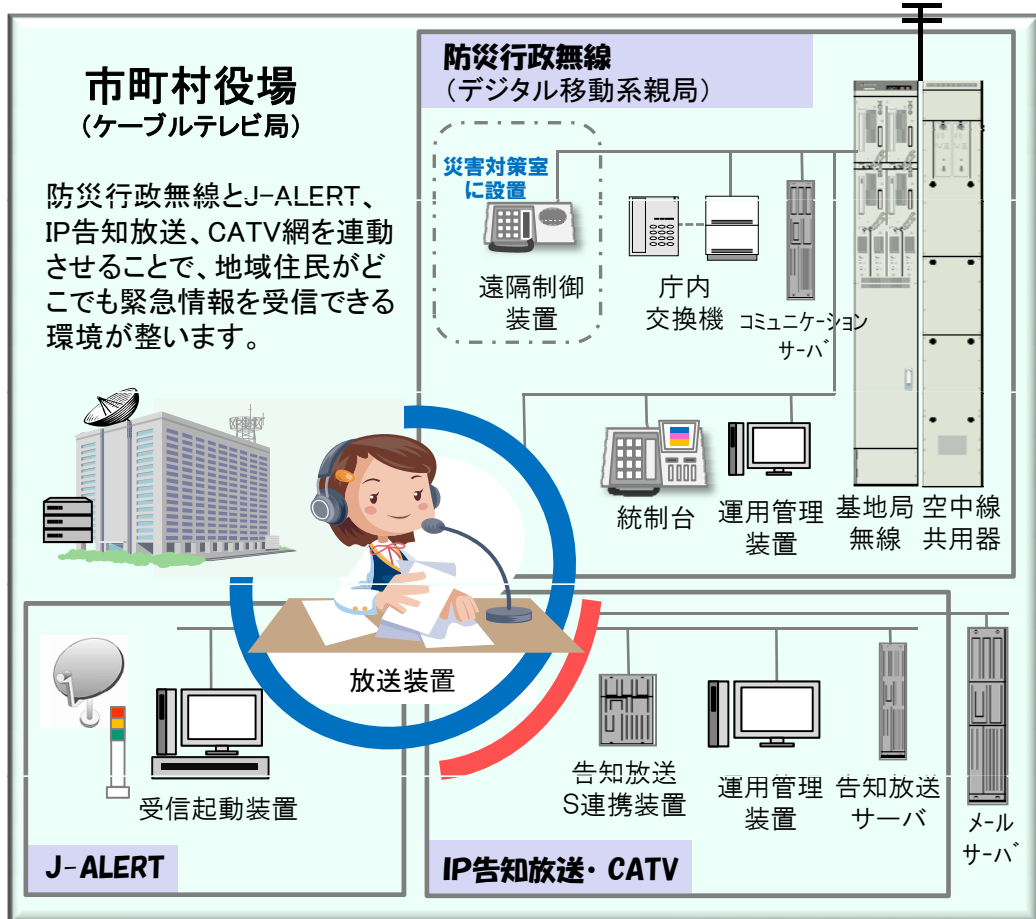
市町村役場
（ケーブルテレビ局）

防災行政無線とJ-ALERT、IP告知放送、CATV網を連動させることで、地域住民がどこでも緊急情報を受信できる環境が整います。

防災行政無線
（デジタル移動系親局）

災害対策室に設置

遠隔制御装置

庁内交換機

コミュニケーションサーバ

統制台

運用管理装置

基地局無線

空中線共用器

放送装置

受信起動装置

J-ALERT

告知放送S連携装置

運用管理装置

告知放送サーバ

メールサーバ

IP告知放送・CATV